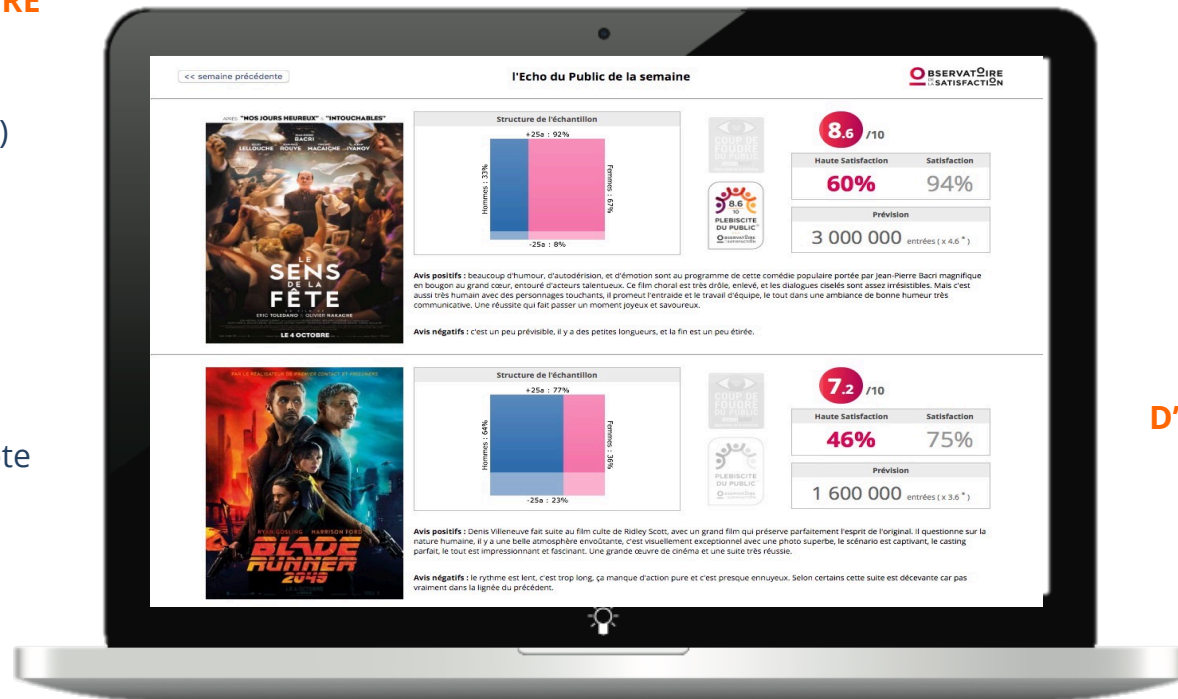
RE

)

te

D'

<< semaine précédente

l'Echo du Public de la semaine

OBSERVATOIRE DE LA SATISFACTION

APRÈS "NOS JOURS HEUREUX" ET "INTOUCHABLES"

BACRI LELLOUCHE ROUVE MACAIGNE IVANOV

LE SENS DE LA FÊTE

ERIC TOLEDANO OLIVIER NAKACHE

LE 4 OCTOBRE

Structure de l'échantillon

+25a : 92%

Hommes : 33%

Femmes : 67%

-25a : 8%

COUP DE FOUDRE DU PUBLIC

8.6 /10

PLEBISCITE DU PUBLIC

8.6 /10

Haute Satisfaction | Satisfaction

60% | 94%

Prévision

3 000 000 entrées ( x 4.6 * )

Avis positifs : beaucoup d'humour, d'autodérision, et d'émotion sont au programme de cette comédie populaire portée par Jean-Pierre Bacri magnifique en bougon au grand cœur, entouré d'acteurs talentueux. Ce film choral est très drôle, enlevé, et les dialogues ciselés sont assez irrésistibles. Mais c'est aussi très humain avec des personnages touchants, il promeut l'entraide et le travail d'équipe, le tout dans une ambiance de bonne humeur très communicative. Une réussite qui fait passer un moment joyeux et savoureux.

Avis négatifs : c'est un peu prévisible, il y a des petites longueurs, et la fin est un peu étirée.

PAR LE RÉALISATEUR DE PREMIER CONTACT ET PRISONERS

RYAN GOSLING HARRISON FORD

BLADE RUNNER 2049

Structure de l'échantillon

+25a : 77%

Hommes : 64%

Femmes : 36%

-25a : 23%

COUP DE FOUDRE DU PUBLIC

PLEBISCITE DU PUBLIC

7.2 /10

Haute Satisfaction | Satisfaction

46% | 75%

Prévision

1 600 000 entrées ( x 3.6 * )

Avis positifs : Denis Villeneuve fait suite au film culte de Ridley Scott, avec un grand film qui préserve parfaitement l'esprit de l'original. Il questionne sur la nature humaine, il y a une belle atmosphère envoûtante, c'est visuellement exceptionnel avec une photo superbe, le scénario est captivant, le casting parfait, le tout est impressionnant et fascinant. Une grande œuvre de cinéma et une suite très réussie.

Avis négatifs : le rythme est lent, c'est trop long, ça manque d'action pure et c'est presque ennuyeux. Selon certains cette suite est décevante car pas vraiment dans la lignée du précédent.